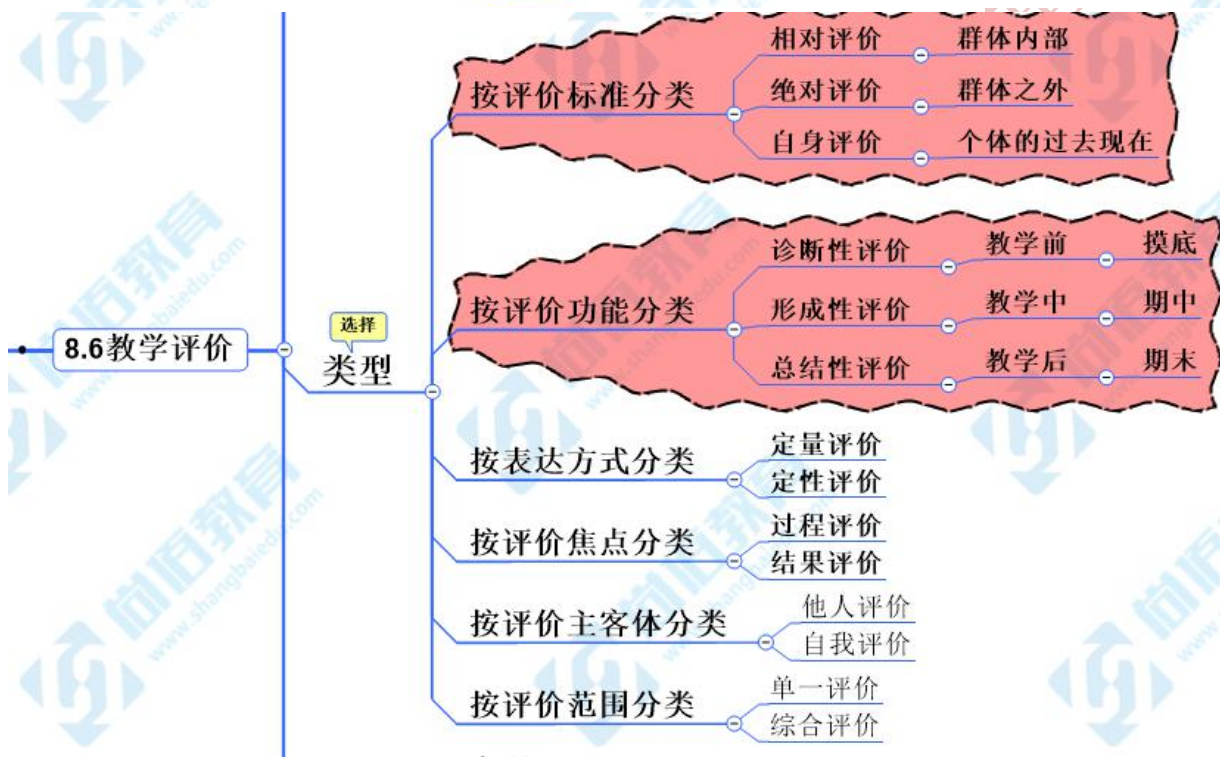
8.6教学评价

选择
类型

按评价标准分类
相对评价
群体内部
绝对评价
群体之外
自身评价
个体的过去现在

按评价功能分类
诊断性评价
教学前
摸底
形成性评价
教学中
期中
总结性评价
教学后
期末

按表达方式分类
定量评价
定性评价

按评价焦点分类
过程评价
结果评价

按评价主客体分类
他人评价
自我评价

按评价范围分类
单一评价
综合评价

尚佰教育
www.shangbaiedu.com